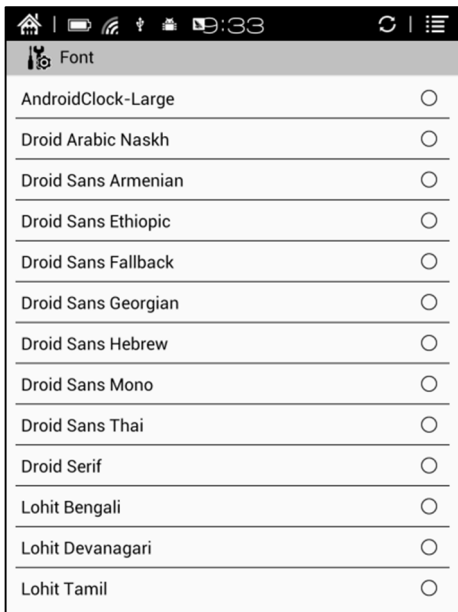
9:33

Font

AndroidClock-Large

Droid Arabic Naskh

Droid Sans Armenian

Droid Sans Ethiopic

Droid Sans Fallback

Droid Sans Georgian

Droid Sans Hebrew

Droid Sans Mono

Droid Sans Thai

Droid Serif

Lohit Bengali

Lohit Devanagari

Lohit Tamil